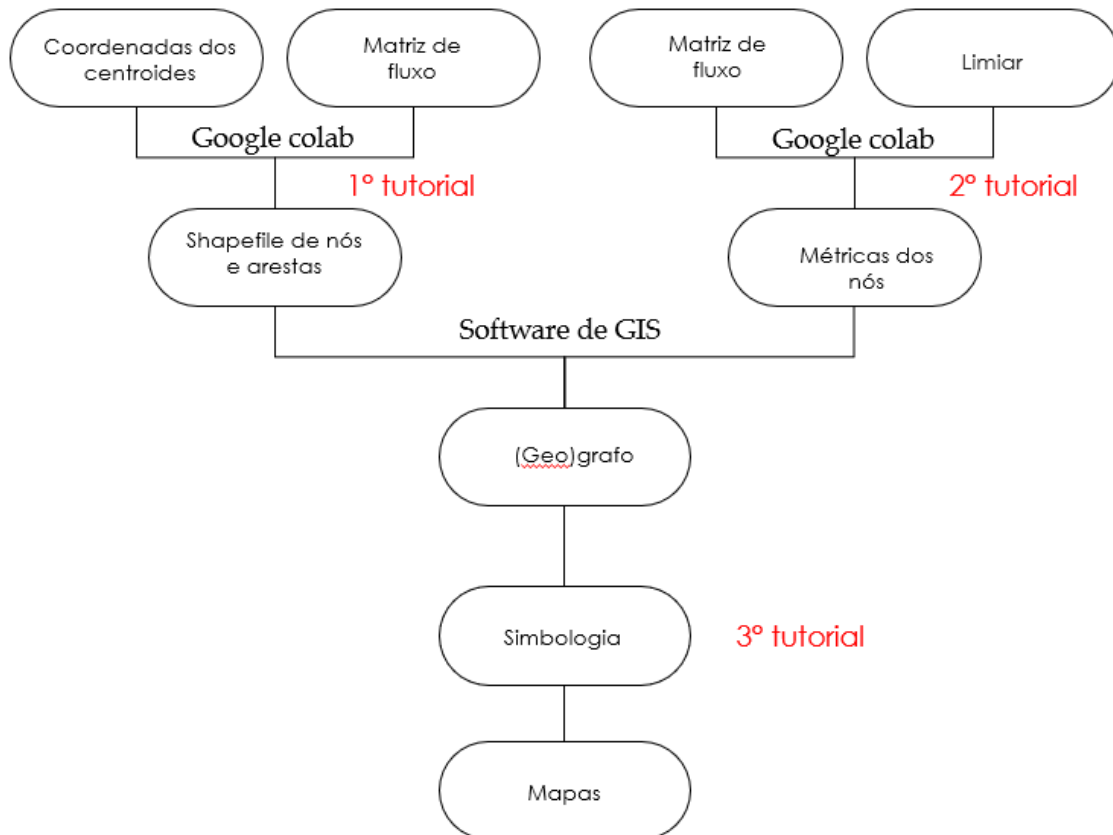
Coordenadas dos centroides

Matriz de fluxo

Matriz de fluxo

Limiar

Google colab

Google colab

1º tutorial

2º tutorial

Shapefile de nós e arestas

Métricas dos nós

Software de GIS

(Geo)grafo

Simbologia

3º tutorial

Mapas